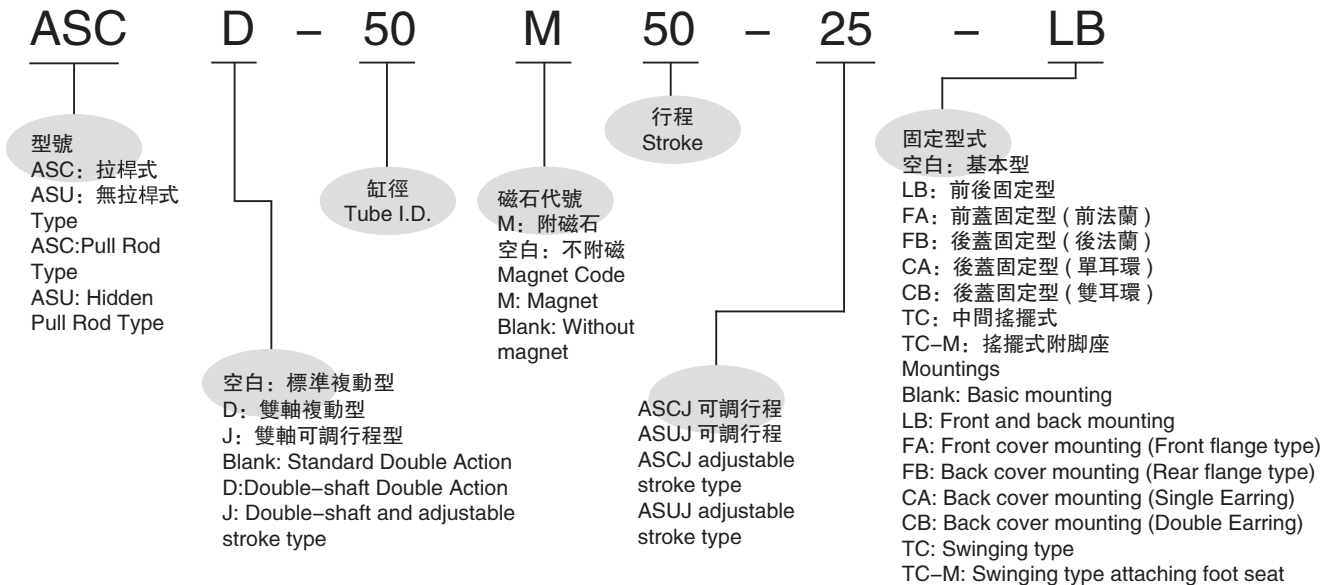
ASC D – 50 M 50 – 25 – LB

型號
ASC：拉桿式
ASU：無拉桿式
Type
ASC:Pull Rod Type
ASU: Hidden Pull Rod Type

缸徑
Tube I.D.

磁石代號
M：附磁石
空白：不附磁
Magnet Code
M: Magnet
Blank: Without magnet

行程
Stroke

固定型式
空白：基本型
LB：前後固定型
FA：前蓋固定型 ( 前法蘭 )
FB：後蓋固定型 ( 後法蘭 )
CA：後蓋固定型 ( 單耳環 )
CB：後蓋固定型 ( 雙耳環 )
TC：中間搖擺式
TC–M：搖擺式附脚座
Mountings
Blank: Basic mounting
LB: Front and back mounting
FA: Front cover mounting (Front flange type)
FB: Back cover mounting (Rear flange type)
CA: Back cover mounting (Single Earring)
CB: Back cover mounting (Double Earring)
TC: Swinging type
TC–M: Swinging type attaching foot seat

空白：標準複動型
D：雙軸複動型
J：雙軸可調行程型
Blank: Standard Double Action
D:Double–shaft Double Action
J: Double–shaft and adjustable stroke type

ASCJ 可調行程
ASUJ 可調行程
ASCJ adjustable stroke type
ASUJ adjustable stroke type